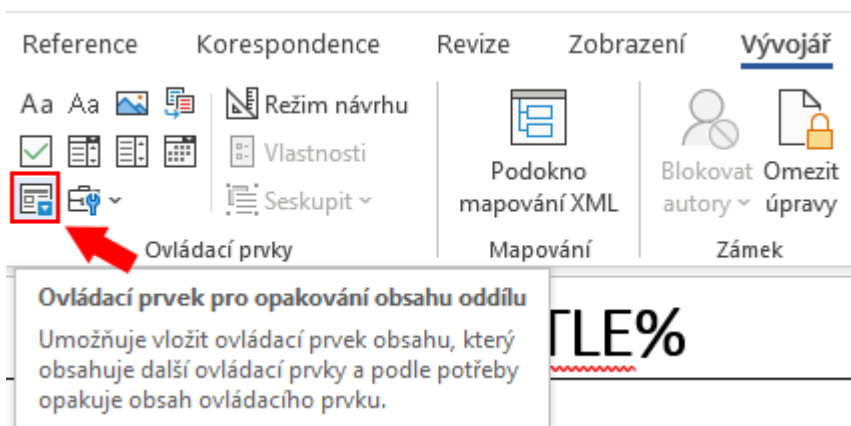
Reference Korespondence Revize Zobrazení Vývojář

Aa Aa

Režim návrhu

Vlastnosti

Seskupit

Ovládací prvky

Podokno mapování XML

Mapování

Blokovat autory

Omezit úpravy

Zámek

Ovládací prvek pro opakování obsahu oddílu

Umožňuje vložit ovládací prvek obsahu, který obsahuje další ovládací prvky a podle potřeby opakuje obsah ovládacího prvku.

TLE%